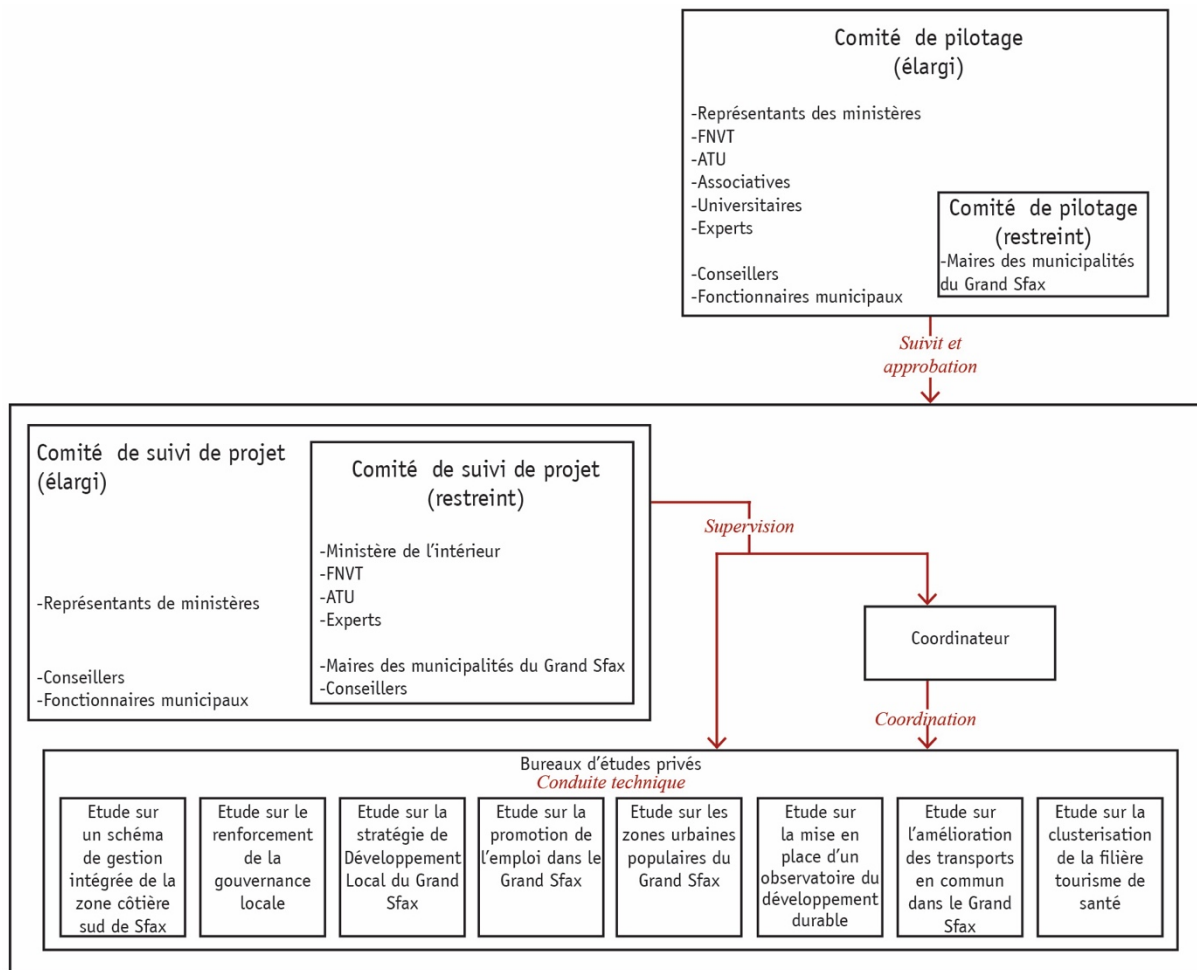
Comité de pilotage
(élargi)

-Représentants des ministères
-FNVT
-ATU
-Associatives
-Universitaires
-Experts

-Conseillers
-Fonctionnaires municipaux

Comité de pilotage
(restreint)
-Maires des municipalités du Grand Sfax

Suivit et approbation

Comité de suivi de projet
(élargi)

-Représentants de ministères

-Conseillers
-Fonctionnaires municipaux

Comité de suivi de projet
(restreint)

-Ministère de l'intérieur
-FNVT
-ATU
-Experts

-Maires des municipalités du Grand Sfax
-Conseillers

Supervision

Coordinateur

Coordination

Bureaux d'études privés
Conduite technique

Etude sur un schéma de gestion intégrée de la zone côtière sud de Sfax

Etude sur le renforcement de la gouvernance locale

Etude sur la stratégie de Développement Local du Grand Sfax

Etude sur la promotion de l'emploi dans le Grand Sfax

Etude sur les zones urbaines populaires du Grand Sfax

Etude sur la mise en place d'un observatoire du développement durable

Etude sur l'amélioration des transports en commun dans le Grand Sfax

Etude sur la clusterisation de la filière tourisme de santé